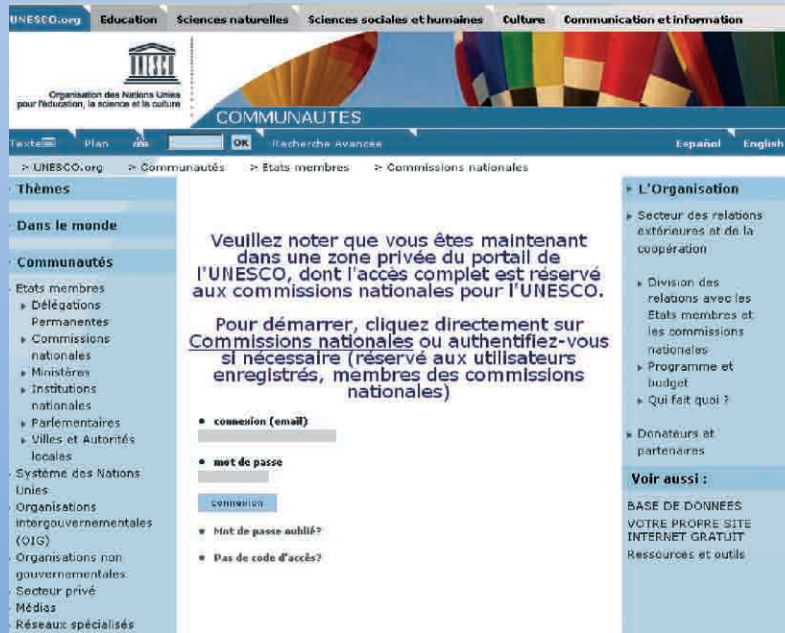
UNESCO.org Education Sciences naturelles Sciences sociales et humaines Culture Communication et information

Organisation des Nations Unies pour l'éducation, la science et la culture

COMMUNAUTES

Texte Plan OK Recherche Avancée Español English

> UNESCO.org > Communautés > Etats membres > Commissions nationales

Thèmes

Dans le monde

Communautés

Etats membres
Délégations Permanentes
Commissions nationales
Ministères
Institutions nationales
Parlementaires
Villes et Autorités locales
Système des Nations Unies
Organisations intergouvernementales (OIG)
Organisations non gouvernementales
Secteur privé
Médias
Réseaux spécialisés

Veuillez noter que vous êtes maintenant dans une zone privée du portail de l'UNESCO, dont l'accès complet est réservé aux commissions nationales pour l'UNESCO.

Pour démarrer, cliquez directement sur Commissions nationales ou authentifiez-vous si nécessaire (réservé aux utilisateurs enregistrés, membres des commissions nationales)

connexion (email)

mot de passe

connexion

Mot de passe oublié?

Pas de code d'accès?

L'Organisation

Secteur des relations extérieures et de la coopération

Division des relations avec les Etats membres et les commissions nationales
Programme et budget
Qui fait quoi ?

Donateurs et partenaires

Voir aussi :

BASE DE DONNEES
VOTRE PROPRE SITE INTERNET GRATUIT
Ressources et outils